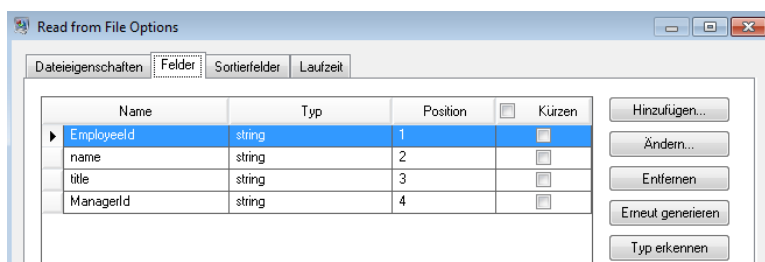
Read from File Options

Dateieigenschaften | Felder | Sortierfelder | Laufzeit

| Name | Typ | Position | Kürzen |
|---|---|---|---|
| EmployeeId | string | 1 | |
| name | string | 2 | |
| title | string | 3 | |
| ManagerId | string | 4 | |

Hinzufügen...
Ändern...
Entfernen
Erneut generieren
Typ erkennen